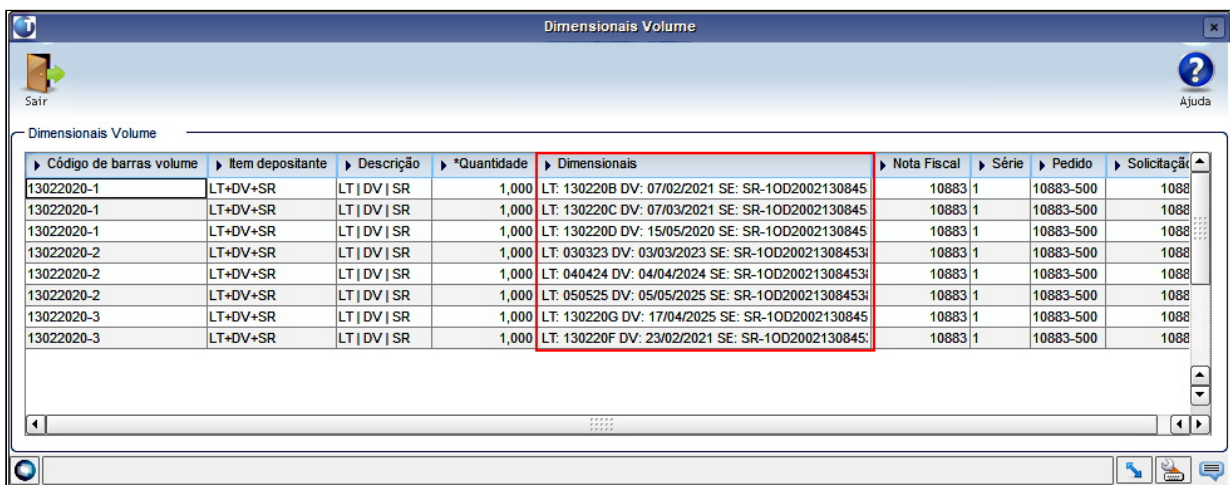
Dimensionais Volume

Sair

Ajuda

Dimensionais Volume

| Código de barras volume | Item depositante | Descrição | *Quantidade | Dimensionais | Nota Fiscal | Série | Pedido | Solicitaçã |
|---|---|---|---|---|---|---|---|---|
| 13022020-1 | LT+DV+SR | LT \| DV \| SR | 1,000 | LT: 130220B DV: 07/02/2021 SE: SR-1OD2002130845 | 10883 | 1 | 10883-500 | 1088 |
| 13022020-1 | LT+DV+SR | LT \| DV \| SR | 1,000 | LT: 130220C DV: 07/03/2021 SE: SR-1OD2002130845 | 10883 | 1 | 10883-500 | 1088 |
| 13022020-1 | LT+DV+SR | LT \| DV \| SR | 1,000 | LT: 130220D DV: 15/05/2020 SE: SR-1OD2002130845 | 10883 | 1 | 10883-500 | 1088 |
| 13022020-2 | LT+DV+SR | LT \| DV \| SR | 1,000 | LT: 030323 DV: 03/03/2023 SE: SR-1OD20021308453 | 10883 | 1 | 10883-500 | 1088 |
| 13022020-2 | LT+DV+SR | LT \| DV \| SR | 1,000 | LT: 040424 DV: 04/04/2024 SE: SR-1OD20021308453 | 10883 | 1 | 10883-500 | 1088 |
| 13022020-2 | LT+DV+SR | LT \| DV \| SR | 1,000 | LT: 050525 DV: 05/05/2025 SE: SR-1OD20021308453 | 10883 | 1 | 10883-500 | 1088 |
| 13022020-3 | LT+DV+SR | LT \| DV \| SR | 1,000 | LT: 130220G DV: 17/04/2025 SE: SR-1OD2002130845 | 10883 | 1 | 10883-500 | 1088 |
| 13022020-3 | LT+DV+SR | LT \| DV \| SR | 1,000 | LT: 130220F DV: 23/02/2021 SE: SR-1OD2002130845 | 10883 | 1 | 10883-500 | 1088 |